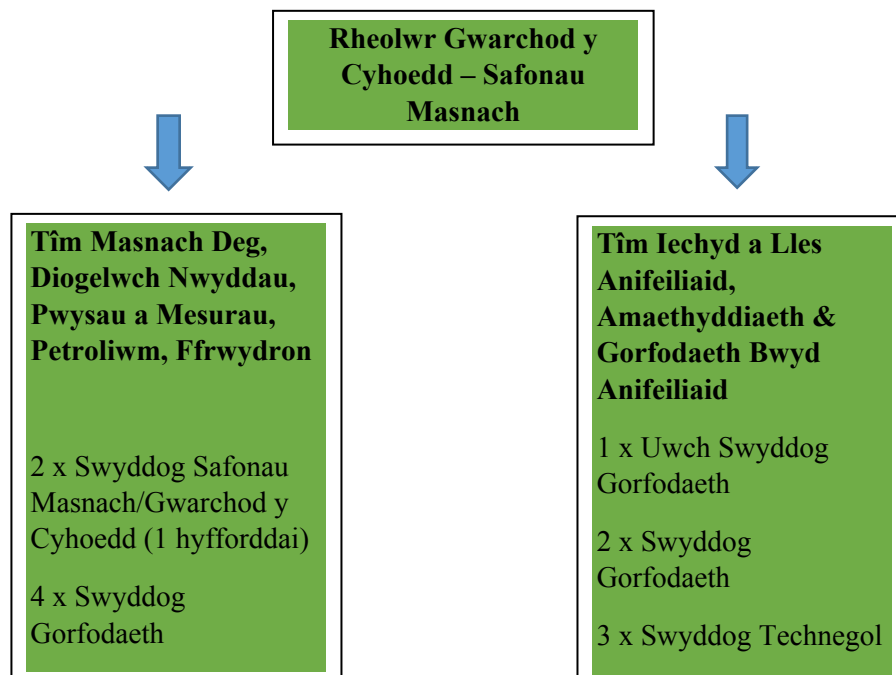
Rheolwr Gwarchod y Cyhoedd – Safonau Masnach

Tîm Masnach Deg, Diogelwch Nwyddau, Pwysau a Mesurau, Petroliwm, Ffrwydron

2 x Swyddog Safonau Masnach/Gwarchod y Cyhoedd (1 hyfforddai)

4 x Swyddog Gorfodaeth

Tîm Iechyd a Lles Anifeiliaid, Amaethyddiaeth & Gorfodaeth Bwyd Anifeiliaid

1 x Uwch Swyddog Gorfodaeth

2 x Swyddog Gorfodaeth

3 x Swyddog Technegol